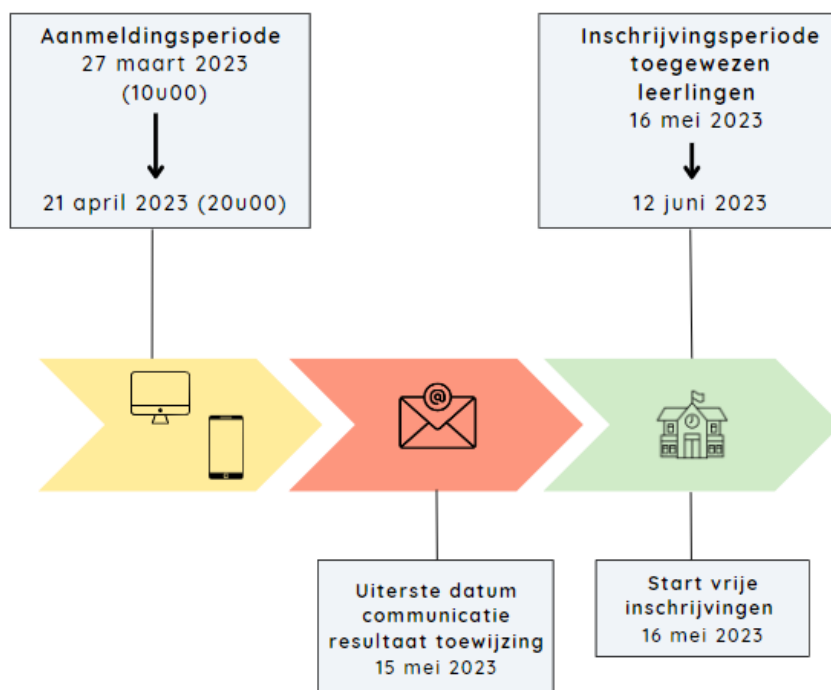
Aanmeldingsperiode
27 maart 2023
(10u00)

21 april 2023 (20u00)

Inschrijvingsperiode toegewezen leerlingen
16 mei 2023

12 juni 2023

Uiterste datum communicatie resultaat toewijzing
15 mei 2023

Start vrije inschrijvingen
16 mei 2023